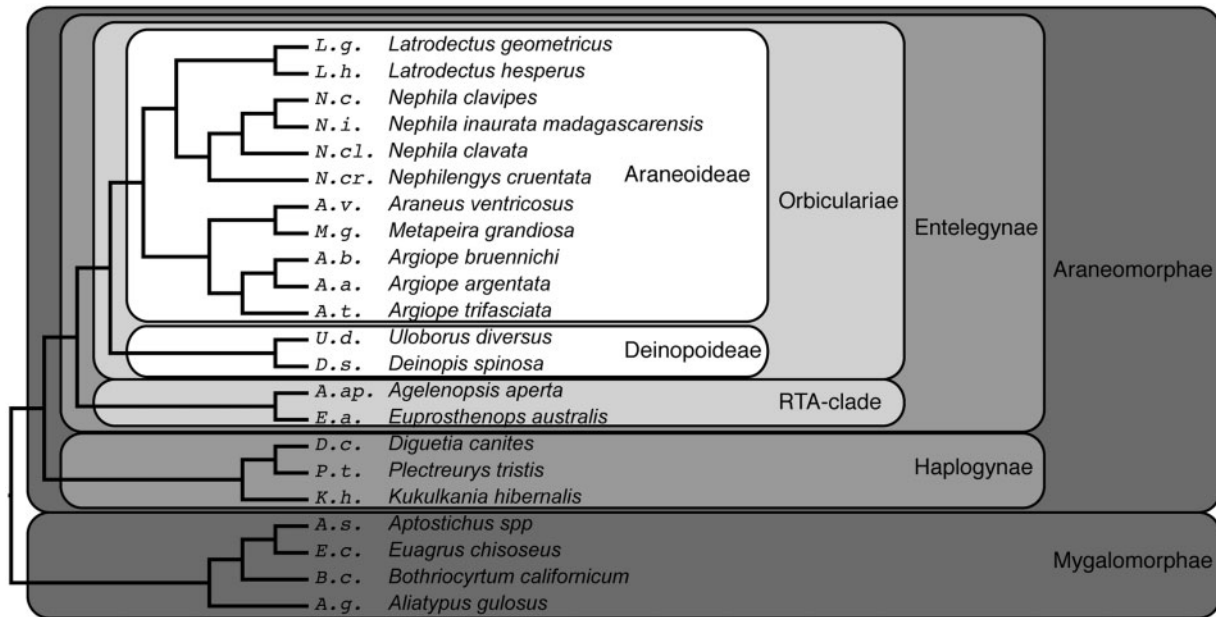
L.g. Latrodectus geometricus
L.h. Latrodectus hesperus
N.c. Nephila clavipes
N.i. Nephila inaurata madagascarensis
N.cl. Nephila clavata
N.cr. Nephilengys cruentata
A.v. Araneus ventricosus
M.g. Metapeira grandiosa
A.b. Argiope bruennichi
A.a. Argiope argentata
A.t. Argiope trifasciata
Araneoideae
U.d. Uloborus diversus
D.s. Deinopis spinosa
Deinopoideae
Orbiculariae
A.ap. Agelenopsis aperta
E.a. Euprosthenops australis
RTA-clade
Entelegynae
D.c. Diguetia canites
P.t. Plectreurys tristis
K.h. Kukulkania hibernalis
Haplogynae
Araneomorphae
A.s. Aptostichus spp
E.c. Euagrus chisoseus
B.c. Bothriocyrtum californicum
A.g. Aliatypus gulosus
Mygalomorphae